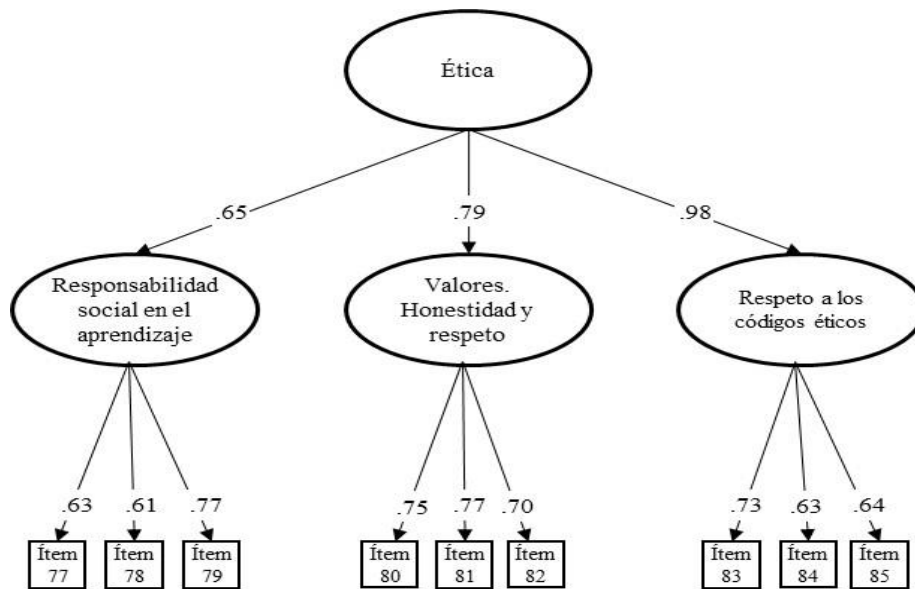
Ética

.65

.79

.98

Responsabilidad social en el aprendizaje

Valores. Honestidad y respeto

Respeto a los códigos éticos

.63

.61

.77

.75

.77

.70

.73

.63

.64

Ítem 77

Ítem 78

Ítem 79

Ítem 80

Ítem 81

Ítem 82

Ítem 83

Ítem 84

Ítem 85